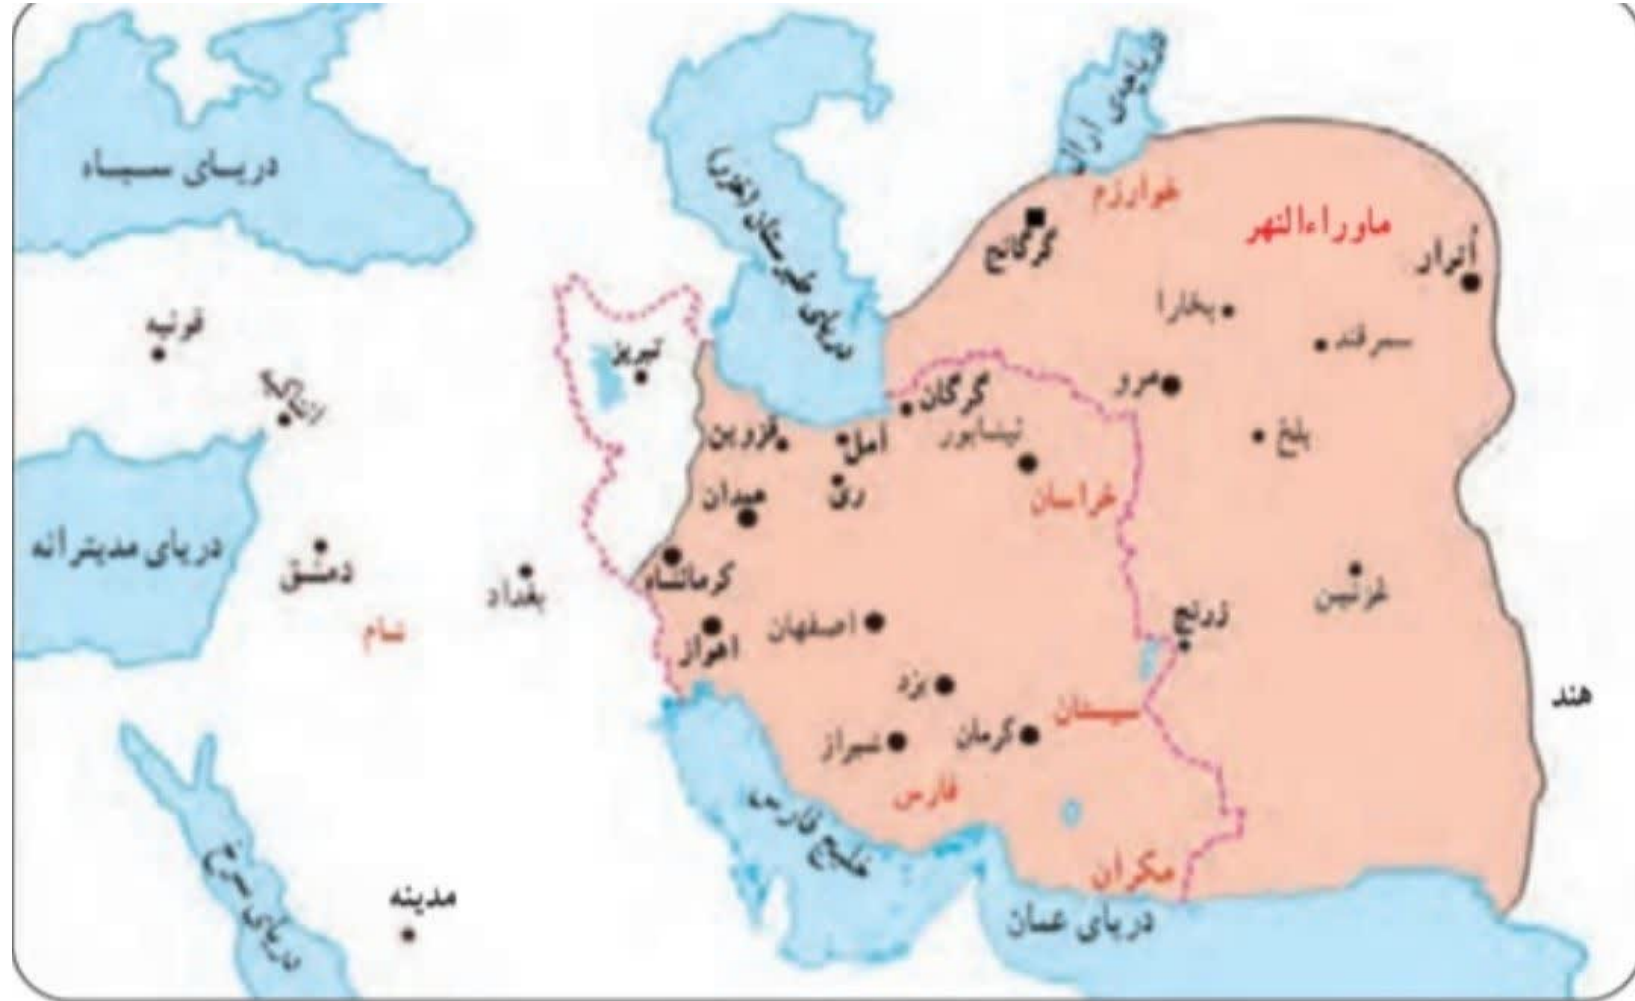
دریای سیاه
دریاچه آرال
دریای طبرستان (خزر)
خوارزم
گرگانج
ماوراءالنهر
اترار
بخارا
سمرقند
قونیه
تبریز
رها
مرو
گرگان
نیشابور
بلخ
قزوین
آمل
ری
همدان
خراسان
دریای مدیترانه
دمشق
بغداد
کرمانشاه
غزنین
شام
اصفهان
زرنج
اهواز
یزد
سیستان
هند
کرمان
شیراز
فارس
خلیج فارس
مکران
دریای سرخ
مدینه
دریای عمان